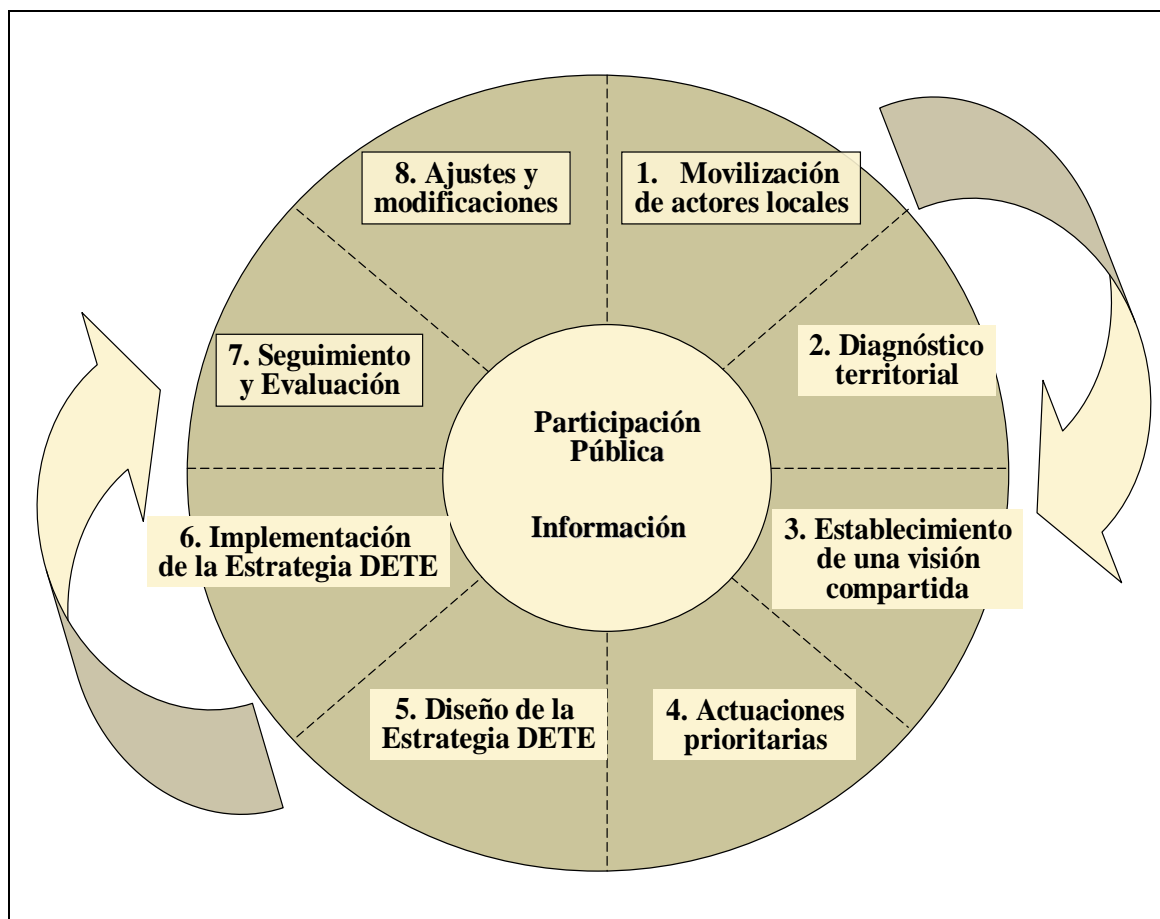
8. Ajustes y modificaciones

1. Movilización de actores locales

7. Seguimiento y Evaluación

2. Diagnóstico territorial

Participación Pública

Información

6. Implementación de la Estrategia DETE

3. Establecimiento de una visión compartida

5. Diseño de la Estrategia DETE

4. Actuaciones prioritarias